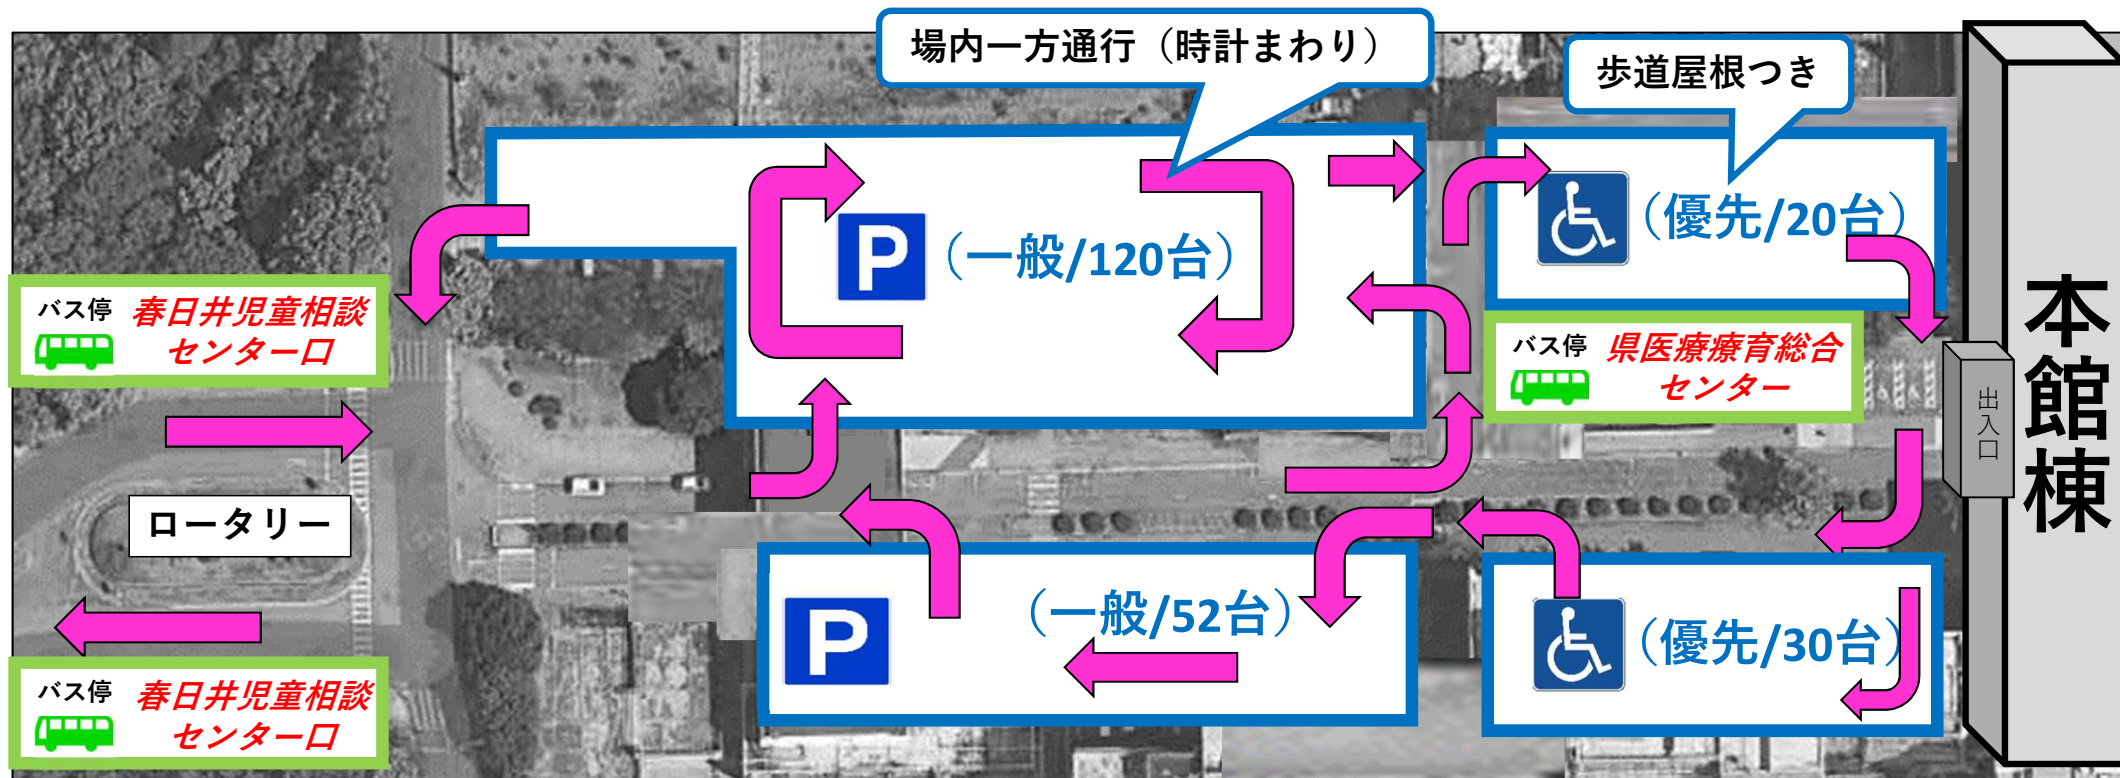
場内一方通行（時計まわり）

歩道屋根つき

P （一般/120台）

（優先/20台）

バス停 春日井児童相談センター口

バス停 県医療療育総合センター

出入口

本館棟

ロータリー

P （一般/52台）

（優先/30台）

バス停 春日井児童相談センター口